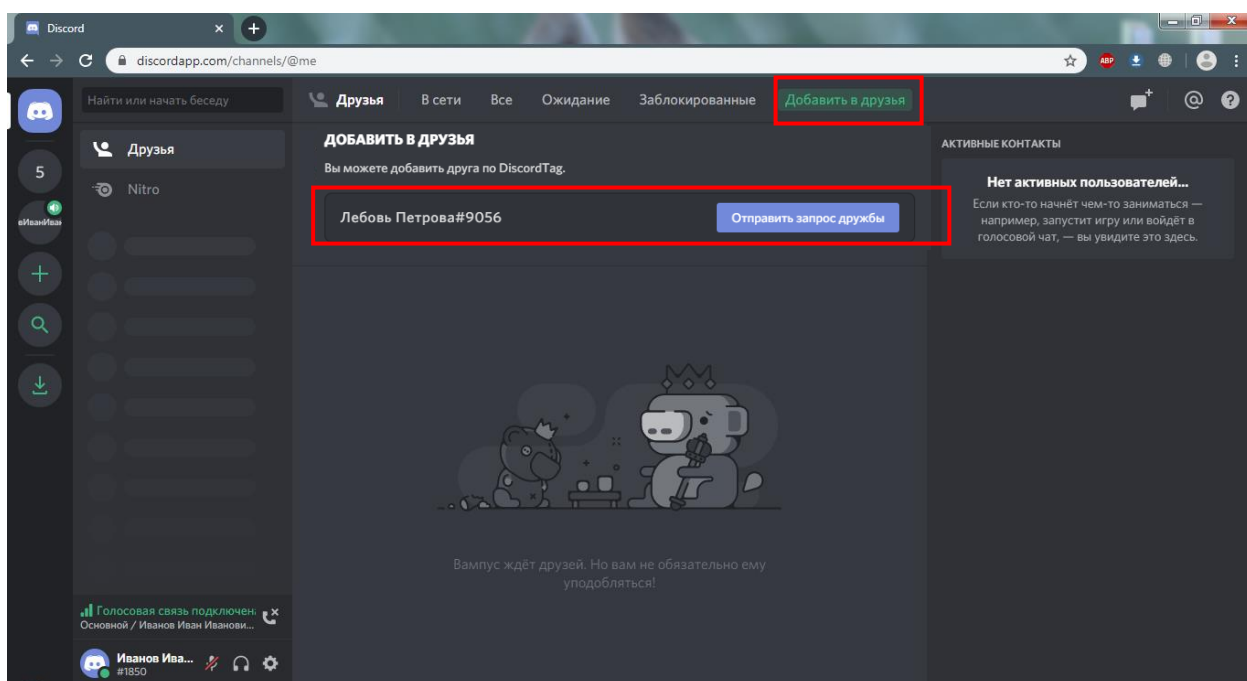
Discord

discordapp.com/channels/@me

ABP

Найти или начать беседу

Друзья

Nitro

5

еИванИван

Друзья  В сети  Все  Ожидание  Заблокированные  Добавить в друзья

ДОБАВИТЬ В ДРУЗЬЯ

Вы можете добавить друга по DiscordTag.

Лебовь Петрова#9056

Отправить запрос дружбы

АКТИВНЫЕ КОНТАКТЫ

Нет активных пользователей...

Если кто-то начнёт чем-то заниматься — например, запустит игру или войдёт в голосовой чат, — вы увидите это здесь.

Вампус ждёт друзей. Но вам не обязательно ему уподобляться!

Голосовая связь подключена
Основной / Иванов Иван Иванови...

Иванов Ива...
#1850